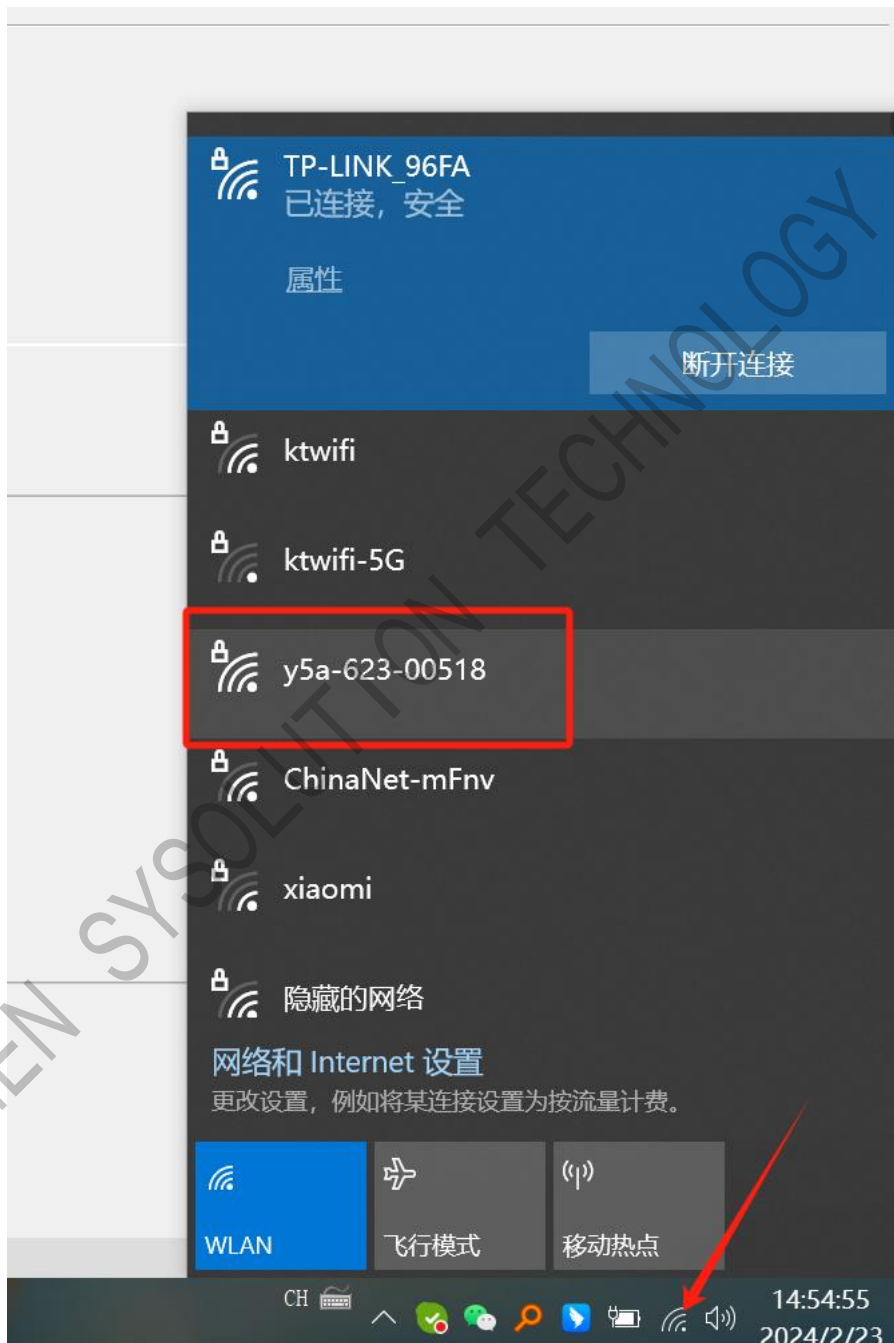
TP-LINK_96FA
已连接，安全

属性

断开连接

ktwifi

ktwifi-5G

y5a-623-00518

ChinaNet-mFnv

xiaomi

隐藏的网络

网络和 Internet 设置
更改设置，例如将某连接设置为按流量计费。

WLAN

飞行模式

移动热点

CH

14:54:55
2024/2/23

EN SYSOLUTION TECHNOLOGY